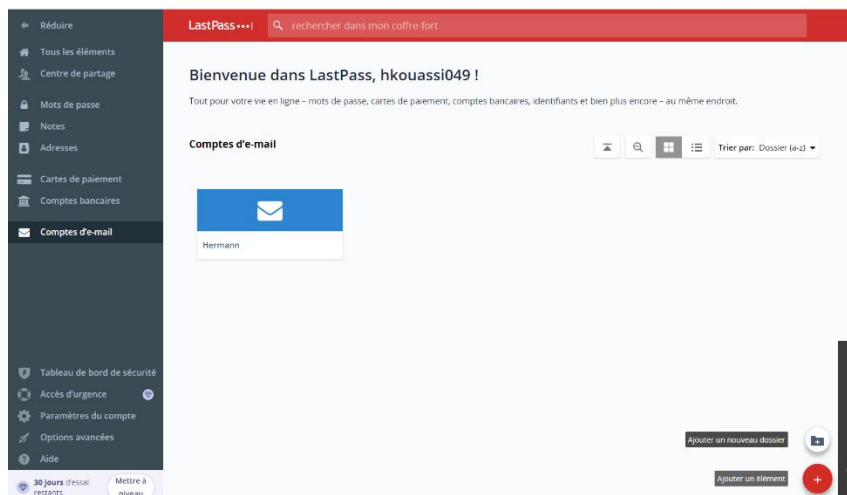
Réduire

Tous les éléments

Centre de partage

Mots de passe

Notes

Adresses

Cartes de paiement

Comptes bancaires

Comptes d'e-mail

Tableau de bord de sécurité

Accès d'urgence

Paramètres du compte

Options avancées

Aide

30 jours d'essai restants

Mettre à niveau

LastPass•••|

rechercher dans mon coffre-fort

Bienvenue dans LastPass, hkouassi049 !

Tout pour votre vie en ligne – mots de passe, cartes de paiement, comptes bancaires, identifiants et bien plus encore – au même endroit.

Comptes d'e-mail

Trier par: Dossier (a-z)

Hermann

Ajouter un nouveau dossier

Ajouter un élément